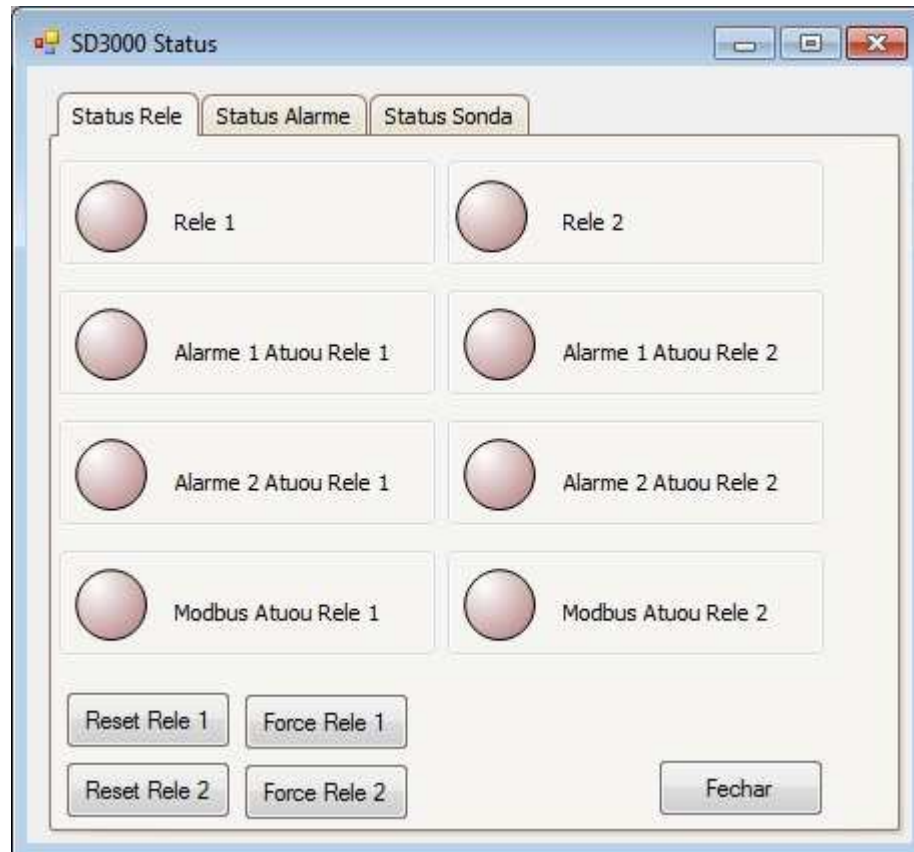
SD3000 Status

Status Rele | Status Alarme | Status Sonda

Rele 1
Rele 2
Alarme 1 Atuou Rele 1
Alarme 1 Atuou Rele 2
Alarme 2 Atuou Rele 1
Alarme 2 Atuou Rele 2
Modbus Atuou Rele 1
Modbus Atuou Rele 2

Reset Rele 1
Force Rele 1
Reset Rele 2
Force Rele 2
Fechar